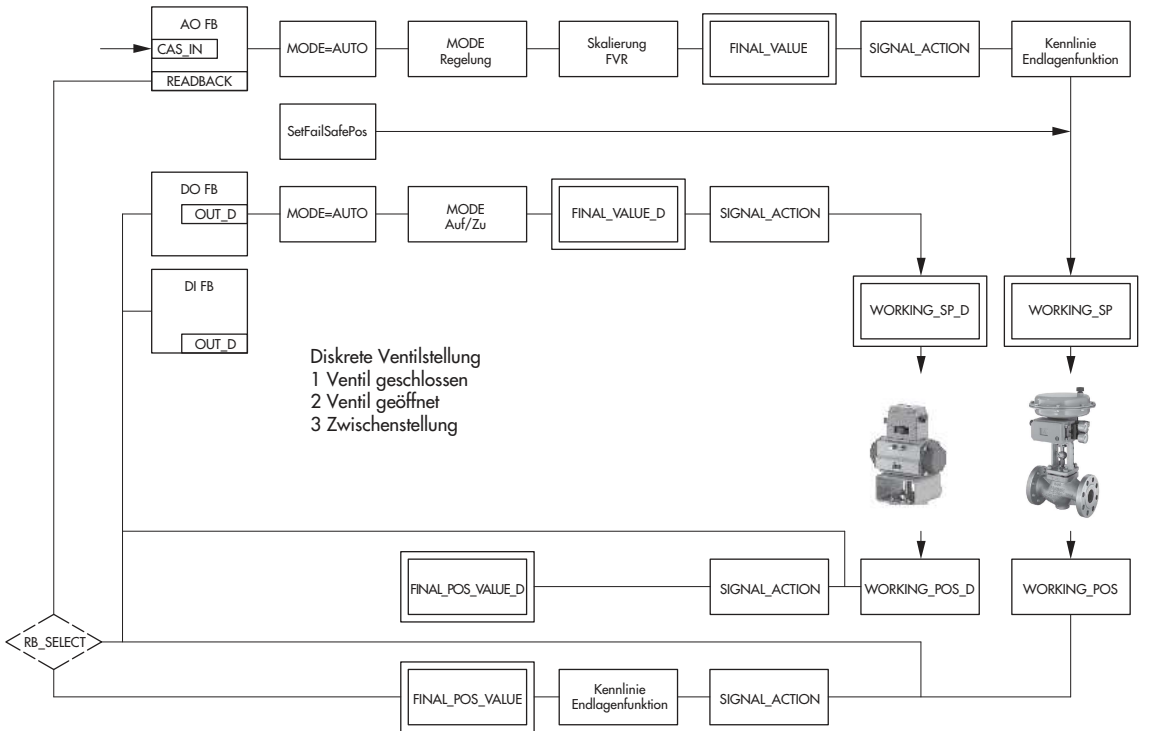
AO FB
CAS_IN
READBACK

MODE=AUTO

MODE
Regelung

Skalierung
FVR

FINAL_VALUE

SIGNAL_ACTION

Kennlinie
Endlagenfunktion

SetFailSafePos

DO FB
OUT_D

MODE=AUTO

MODE
Auf/Zu

FINAL_VALUE_D

SIGNAL_ACTION

DI FB
OUT_D

WORKING_SP_D

WORKING_SP

Diskrete Ventilstellung
1 Ventil geschlossen
2 Ventil geöffnet
3 Zwischenstellung

FINAL_POS_VALUE_D

SIGNAL_ACTION

WORKING_POS_D

WORKING_POS

RB_SELECT

FINAL_POS_VALUE

Kennlinie
Endlagenfunktion

SIGNAL_ACTION